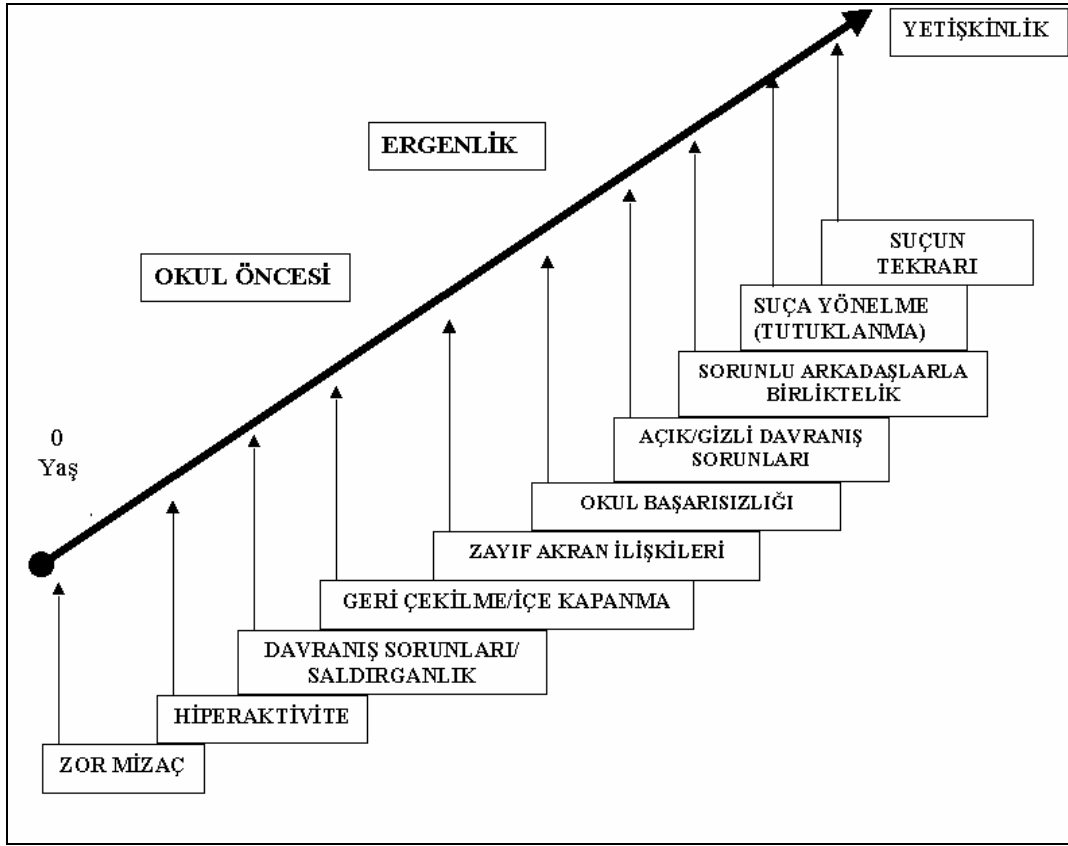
YETİŞKİNLİK

ERGENLİK

OKUL ÖNCESİ

0
Yaş

SUÇUN TEKRARI

SUÇA YÖNELME (TUTUKLANMA)

SORUNLU ARKADAŞLARLA BİRLİKTELİK

AÇIK/GİZLİ DAVRANIŞ SORUNLARI

OKUL BAŞARISIZLIĞI

ZAYIF AKRAN İLİŞKİLERİ

GERİ ÇEKİLME/İÇE KAPANMA

DAVRANIŞ SORUNLARI/ SALDIRGANLIK

HİPERAKTİVİTE

ZOR MİZAÇ